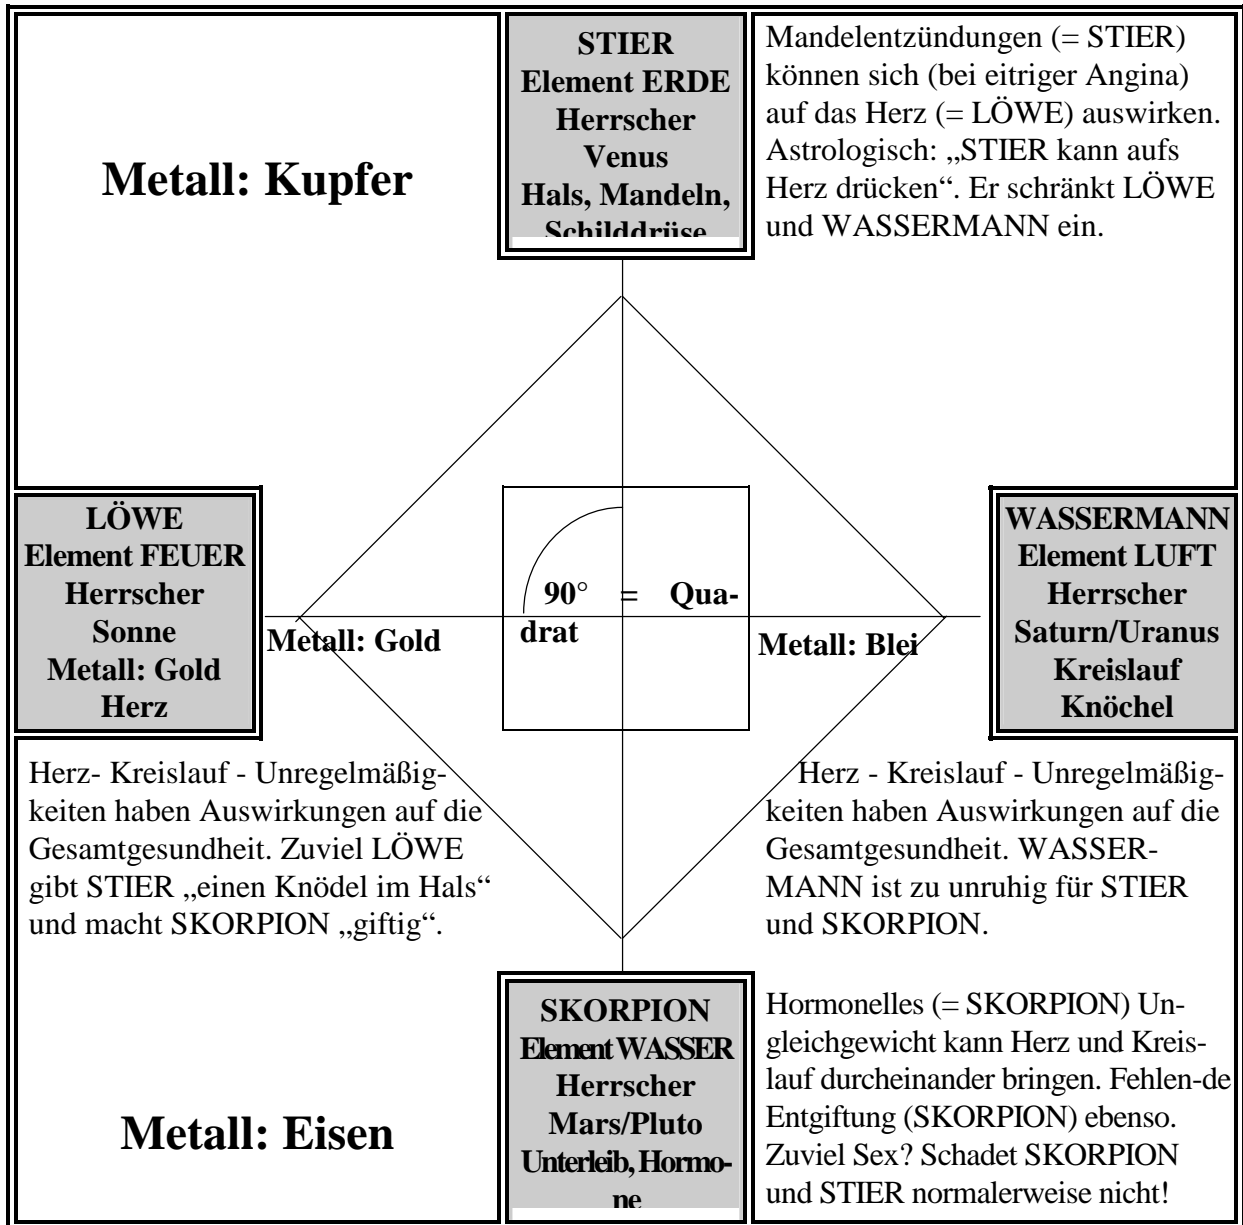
STIER
Element ERDE
Herrscher
Venus
Hals, Mandeln,
Schilddrüse

Mandelentzündungen (= STIER) können sich (bei eitriger Angina) auf das Herz (= LÖWE) auswirken. Astrologisch: „STIER kann aufs Herz drücken". Er schränkt LÖWE und WASSERMANN ein.

Metall: Kupfer

LÖWE
Element FEUER
Herrscher
Sonne
Metall: Gold
Herz

Metall: Gold

90° = Quadrat

Metall: Blei

WASSERMANN
Element LUFT
Herrscher
Saturn/Uranus
Kreislauf
Knöchel

Herz- Kreislauf - Unregelmäßigkeiten haben Auswirkungen auf die Gesamtgesundheit. Zuviel LÖWE gibt STIER „einen Knödel im Hals" und macht SKORPION „giftig".

Herz - Kreislauf - Unregelmäßigkeiten haben Auswirkungen auf die Gesamtgesundheit. WASSERMANN ist zu unruhig für STIER und SKORPION.

SKORPION
Element WASSER
Herrscher
Mars/Pluto
Unterleib, Hormone

Hormonelles (= SKORPION) Ungleichgewicht kann Herz und Kreislauf durcheinander bringen. Fehlen-de Entgiftung (SKORPION) ebenso. Zuviel Sex? Schadet SKORPION und STIER normalerweise nicht!

Metall: Eisen